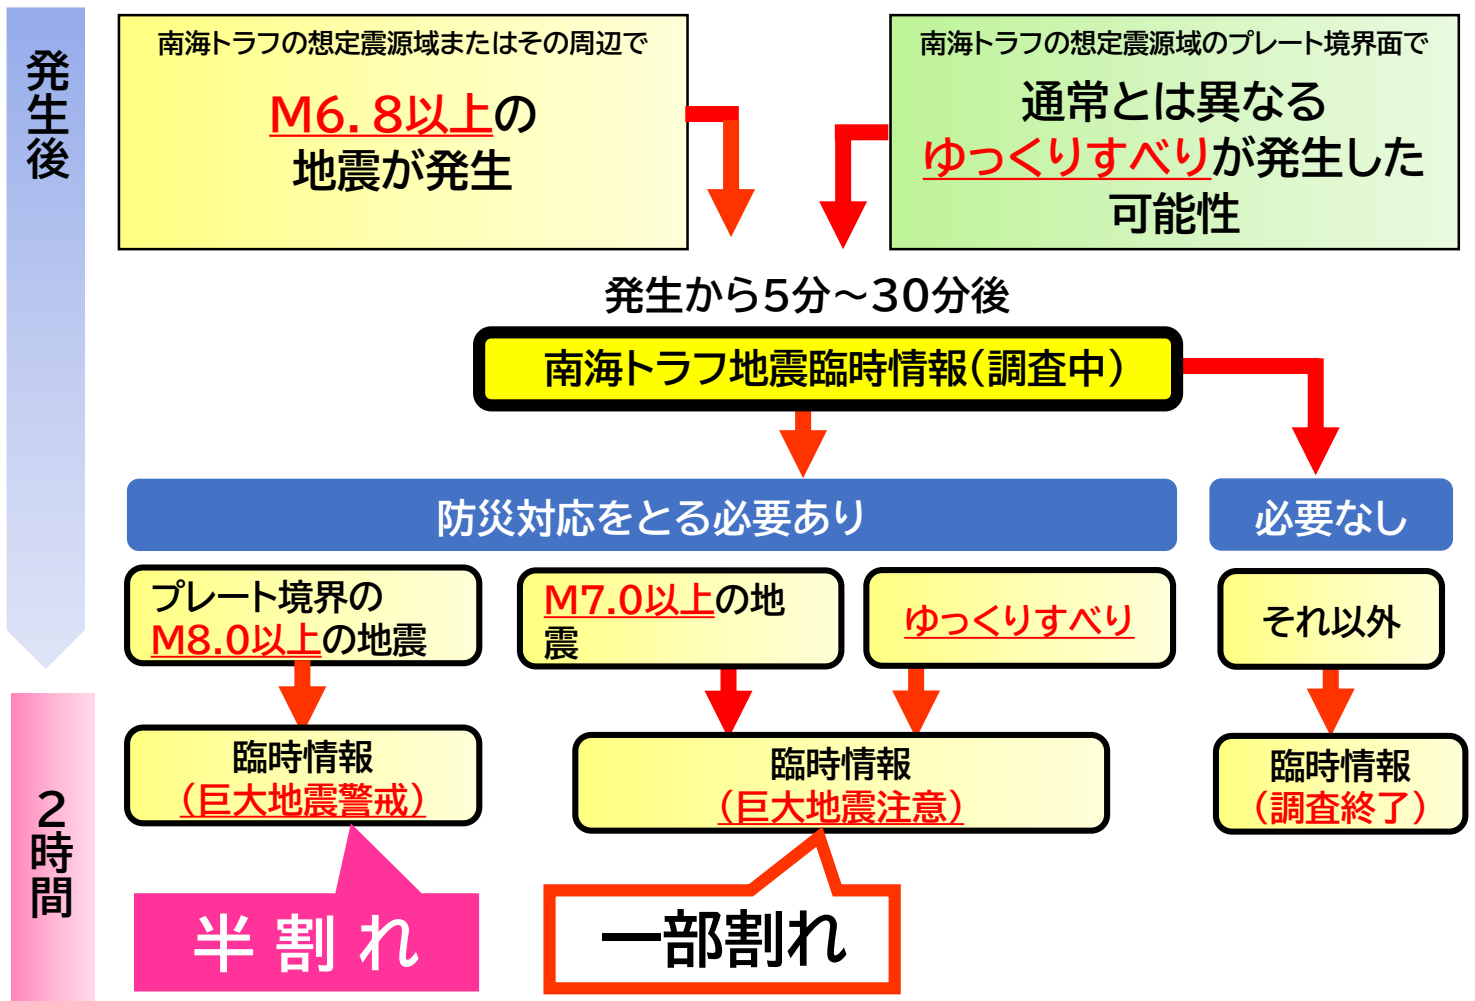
発生後

南海トラフの想定震源域またはその周辺で

M6.8以上の地震が発生

南海トラフの想定震源域のプレート境界面で

通常とは異なるゆっくりすべりが発生した可能性

発生から5分～30分後

南海トラフ地震臨時情報（調査中）

防災対応をとる必要あり

必要なし

プレート境界のM8.0以上の地震

M7.0以上の地震

ゆっくりすべり

それ以外

2時間

臨時情報（巨大地震警戒）

臨時情報（巨大地震注意）

臨時情報（調査終了）

半割れ

一部割れ